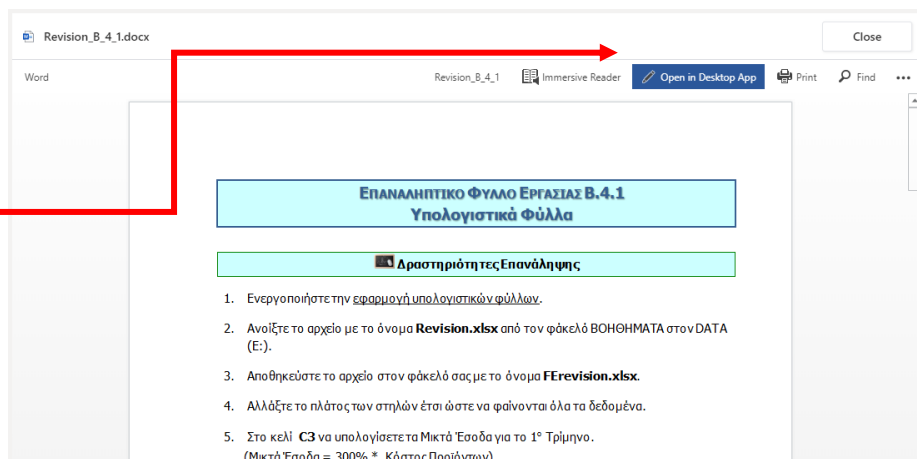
Revision_B_4_1.docx

Close

Word

Revision_B_4_1

Immersive Reader

Open in Desktop App

Print

Find

...

ΕΠΑΝΑΛΗΠΤΙΚΟ ΦΥΛΛΟ ΕΡΓΑΣΙΑΣ Β.4.1
Υπολογιστικά Φύλλα

Δραστηριότητες Επανάληψης

1. Ενεργοποιήστε την εφαρμογή υπολογιστικών φύλλων.

2. Ανοίξτε το αρχείο με το όνομα Revision.xlsx από τον φάκελό ΒΟΗΘΗΜΑΤΑ στον DATA (E:).

3. Αποθηκεύστε το αρχείο στον φάκελό σας με το όνομα FErevision.xlsx.

4. Αλλάξτε το πλάτος των στηλών έτσι ώστε να φαίνονται όλα τα δεδομένα.

5. Στο κελί C3 να υπολογίσετε τα Μικτά Έσοδα για το 1ο Τρίμηνο.
(Μικτά Έσοδα = 300% * Κόστος Προϊόντων)